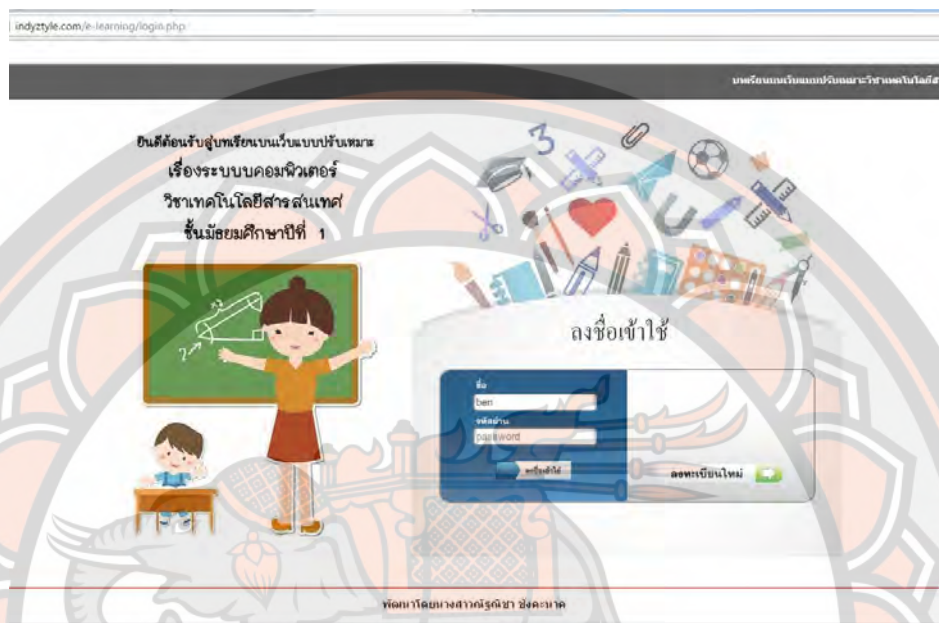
indyztyle.com/e-learning/login.php

บทเรียนบนเว็บแบบปรับเหมาะวิชาเทคโนโลยีส

ยินดีต้อนรับสู่บทเรียนบนเว็บแบบปรับเหมาะ
เรื่องระบบคอมพิวเตอร์
วิชาเทคโนโลยีสารสนเทศ
ชั้นมัธยมศึกษาปีที่ 1

ลงชื่อเข้าใช้

ชื่อ
ben
รหัสผ่าน
password
เข้าสู่ระบบ

ลงทะเบียนใหม่

พัฒนาโดยนางสาวณัฐณิชา ช่งคะนาค